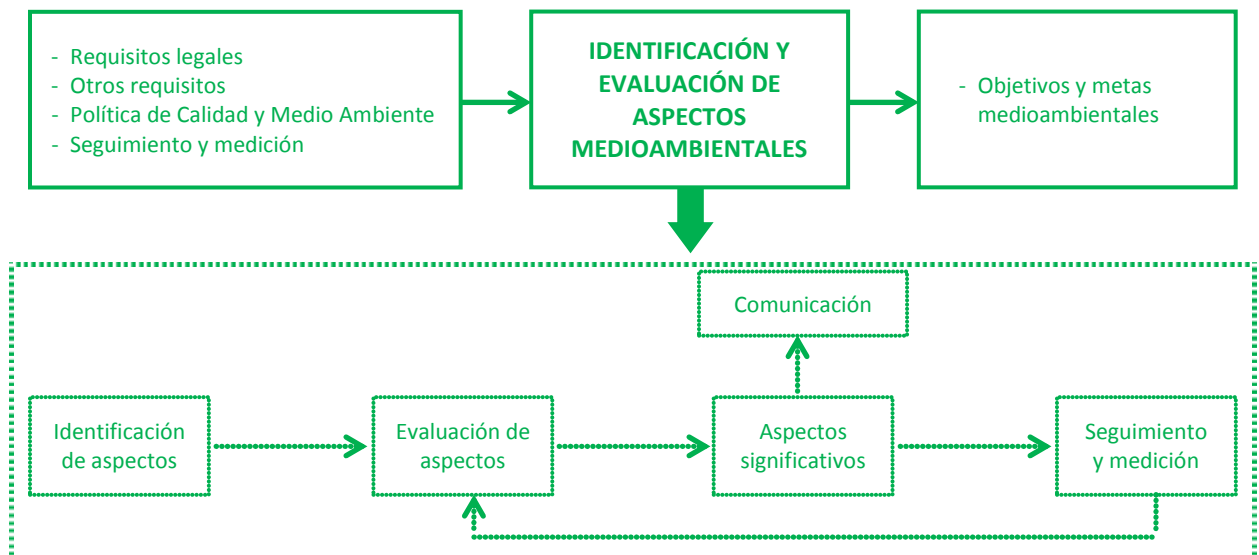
- Requisitos legales
- Otros requisitos
- Política de Calidad y Medio Ambiente
- Seguimiento y medición

IDENTIFICACIÓN Y EVALUACIÓN DE ASPECTOS MEDIOAMBIENTALES

- Objetivos y metas medioambientales

Comunicación

Identificación de aspectos

Evaluación de aspectos

Aspectos significativos

Seguimiento y medición